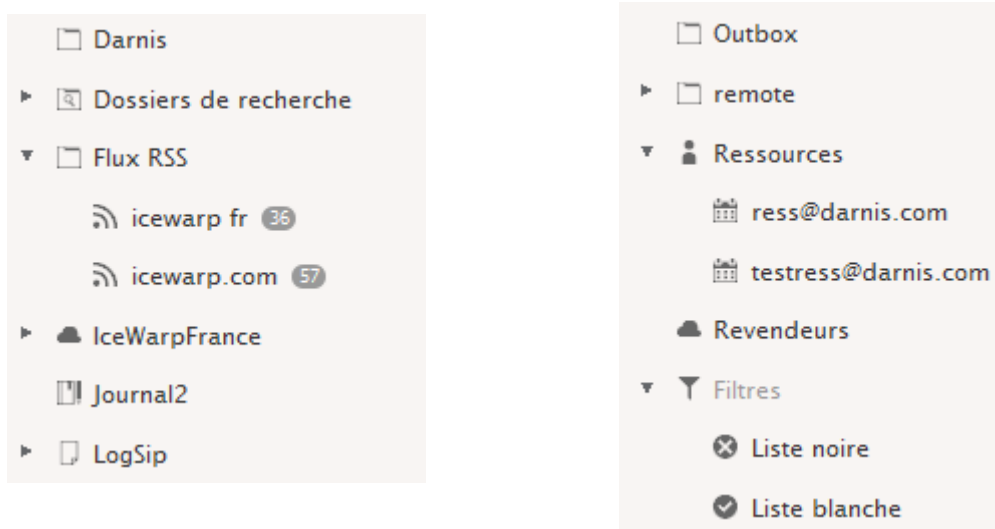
Darnis

Dossiers de recherche

Flux RSS

icewarp fr 36

icewarp.com 57

IceWarpFrance

Journal2

LogSip

Outbox

remote

Ressources

ress@darnis.com

testress@darnis.com

Revendeurs

Filtres

Liste noire

Liste blanche